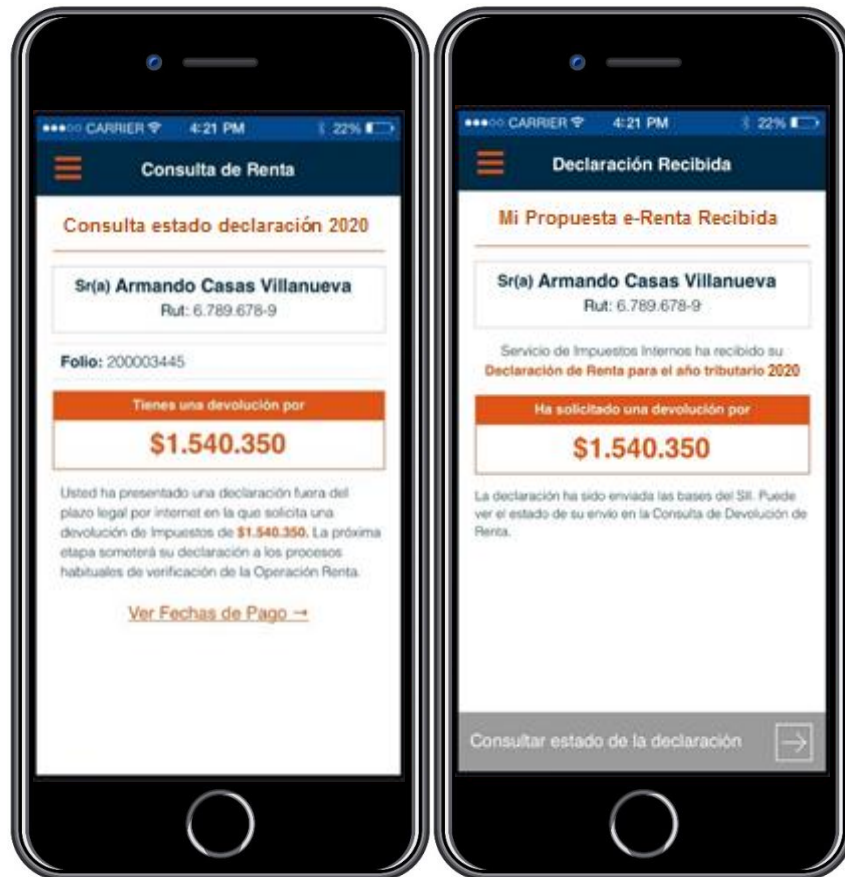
●●●○○ CARRIER 4:21 PM 22%

Consulta de Renta

Consulta estado declaración 2020

Sr(a) Armando Casas Villanueva
Rut: 6.789.678-9

Folio: 200003445

Tienes una devolución por

$1.540.350

Usted ha presentado una declaración fuera del plazo legal por internet en la que solicita una devolución de Impuestos de $1.540.350. La próxima etapa someterá su declaración a los procesos habituales de verificación de la Operación Renta.

Ver Fechas de Pago →

●●●○○ CARRIER 4:21 PM 22%

Declaración Recibida

Mi Propuesta e-Renta Recibida

Sr(a) Armando Casas Villanueva
Rut: 6.789.678-9

Servicio de Impuestos Internos ha recibido su Declaración de Renta para el año tributario 2020

Ha solicitado una devolución por

$1.540.350

La declaración ha sido enviada las bases del SII. Puede ver el estado de su envío en la Consulta de Devolución de Renta.

Consultar estado de la declaración